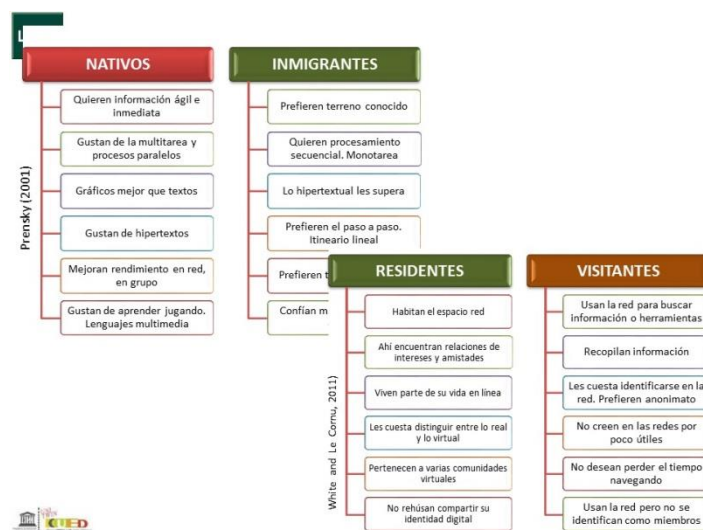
L

NATIVOS

Quieren información ágil e inmediata

Gustan de la multitarea y procesos paralelos

Gráficos mejor que textos

Gustan de hipertextos

Mejoran rendimiento en red, en grupo

Gustan de aprender jugando. Lenguajes multimedia

Prensky (2001)

INMIGRANTES

Prefieren terreno conocido

Quieren procesamiento secuencial. Monotarea

Lo hipertextual les supera

Prefieren el paso a paso. Itinerario lineal

Prefieren t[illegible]

Confían m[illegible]

RESIDENTES

Habitan el espacio red

Ahí encuentran relaciones de intereses y amistades

Viven parte de su vida en línea

Les cuesta distinguir entre lo real y lo virtual

Pertenecen a varias comunidades virtuales

No rehúsan compartir su identidad digital

White and Le Cornu, 2011)

VISITANTES

Usan la red para buscar información o herramientas

Recopilan información

Les cuesta identificarse en la red. Prefieren anonimato

No creen en las redes por poco útiles

No desean perder el tiempo navegando

Usan la red pero no se identifican como miembros

UNED